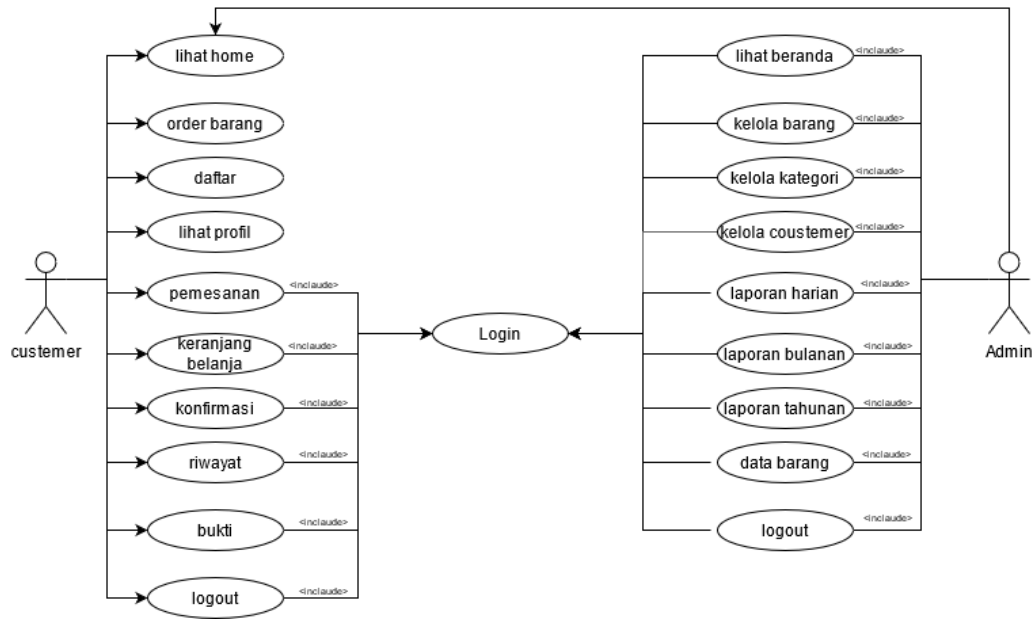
lihat home
order barang
daftar
lihat profil
pemesanan <inclaude>
keranjang belanja <inclaude>
konfirmasi <inclaude>
riwayat <inclaude>
bukti <inclaude>
logout <inclaude>
custemer

Login

lihat beranda <inclaude>
kelola barang <inclaude>
kelola kategori <inclaude>
kelola coustemer <inclaude>
laporan harian <inclaude>
laporan bulanan <inclaude>
laporan tahunan <inclaude>
data barang <inclaude>
logout <inclaude>
Admin